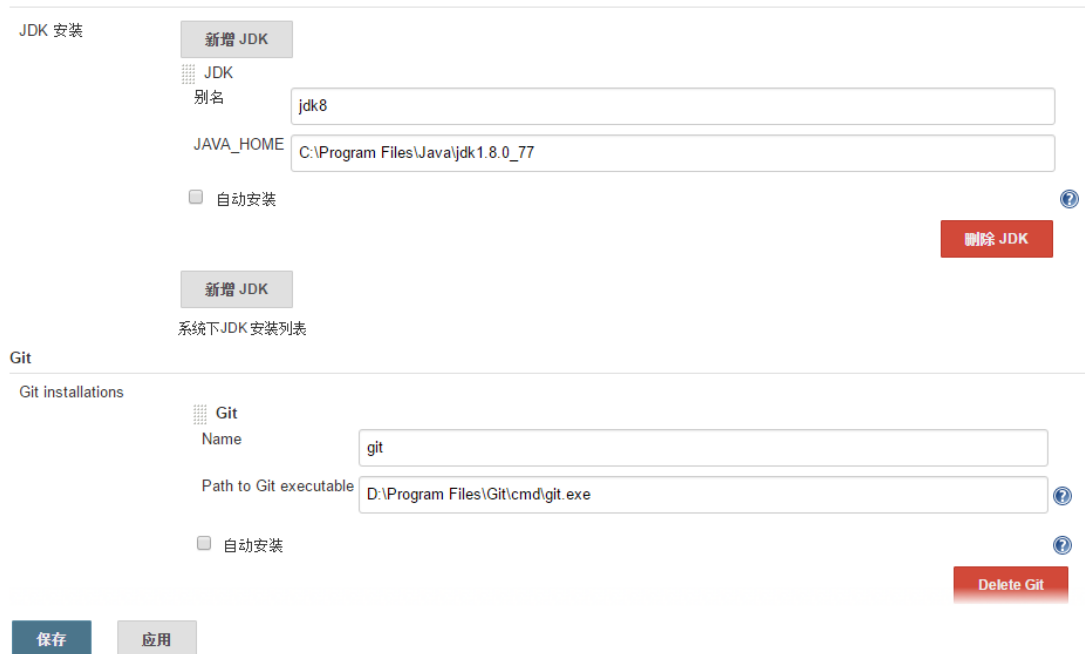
JDK 安装

新增 JDK

JDK

别名

jdk8

JAVA_HOME

C:\Program Files\Java\jdk1.8.0_77

自动安装

删除 JDK

新增 JDK

系统下JDK 安装列表

Git

Git installations

Git

Name

git

Path to Git executable

D:\Program Files\Git\cmd\git.exe

自动安装

Delete Git

保存

应用